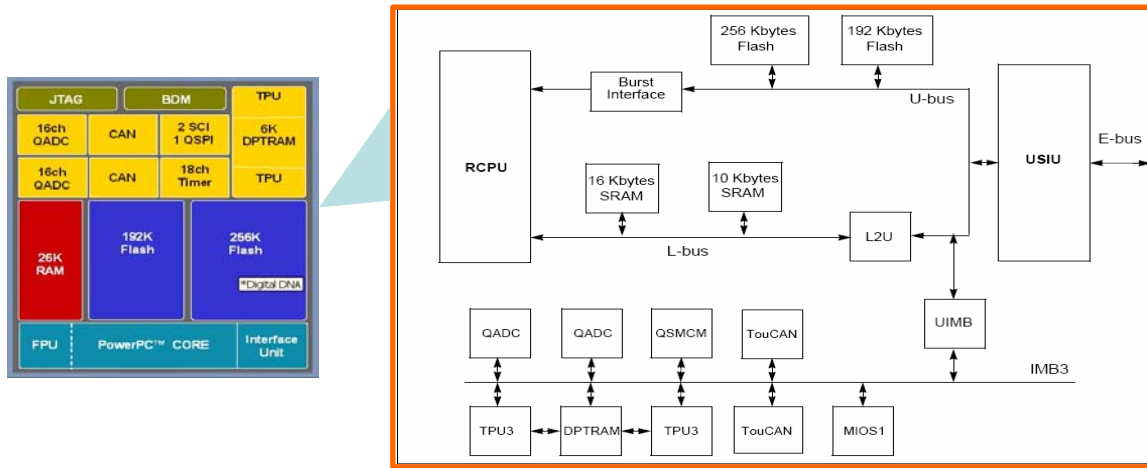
JTAG
BDM
TPU
16ch QADC
CAN
2 SCI 1 QSPI
6K DPTRAM
16ch QADC
CAN
18ch Timer
TPU
26K RAM
192K Flash
256K Flash
*Digital DNA
FPU
PowerPC™ CORE
Interface Unit

256 Kbytes Flash
192 Kbytes Flash
Burst Interface
U-bus
RCPU
USIU
E-bus
16 Kbytes SRAM
10 Kbytes SRAM
L2U
L-bus
UIMB
QADC
QADC
QSMCM
TouCAN
IMB3
TPU3
DPTRAM
TPU3
TouCAN
MIOS1